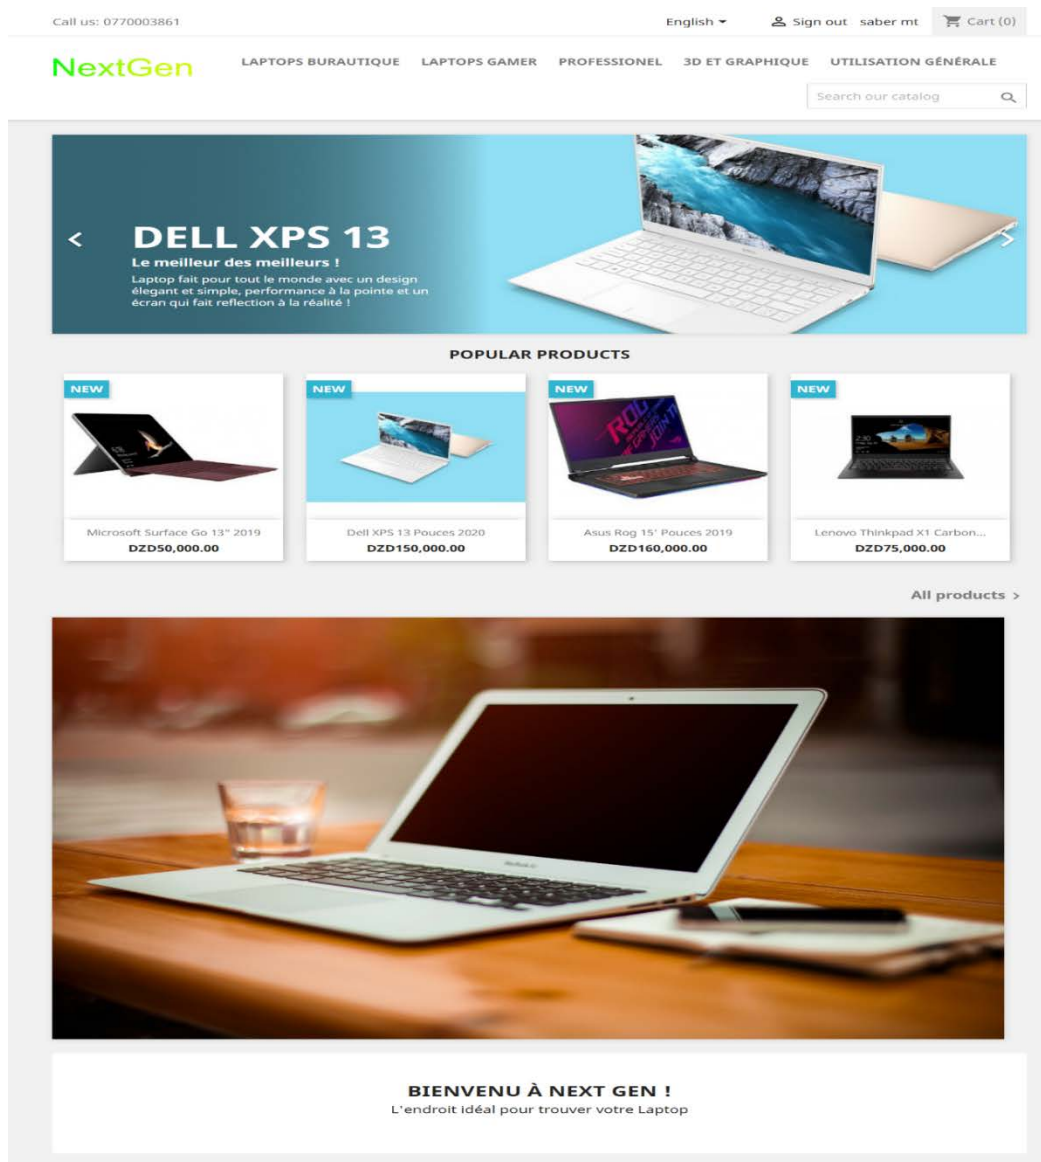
Call us: 0770003861

English ▾ Sign out saber mt Cart (0)

NextGen

LAPTOPS BURAUTIQUE LAPTOPS GAMER PROFESSIONEL 3D ET GRAPHIQUE UTILISATION GÉNÉRALE

Search our catalog

DELL XPS 13

Le meilleur des meilleurs !

Laptop fait pour tout le monde avec un design élegant et simple, performance à la pointe et un écran qui fait reflection à la réalité !

POPULAR PRODUCTS

NEW

Microsoft Surface Go 13" 2019

DZD50,000.00

NEW

Dell XPS 13 Pouces 2020

DZD150,000.00

NEW

Asus Rog 15' Pouces 2019

DZD160,000.00

NEW

Lenovo Thinkpad X1 Carbon...

DZD75,000.00

All products >

BIENVENU À NEXT GEN !

L'endroit idéal pour trouver votre Laptop